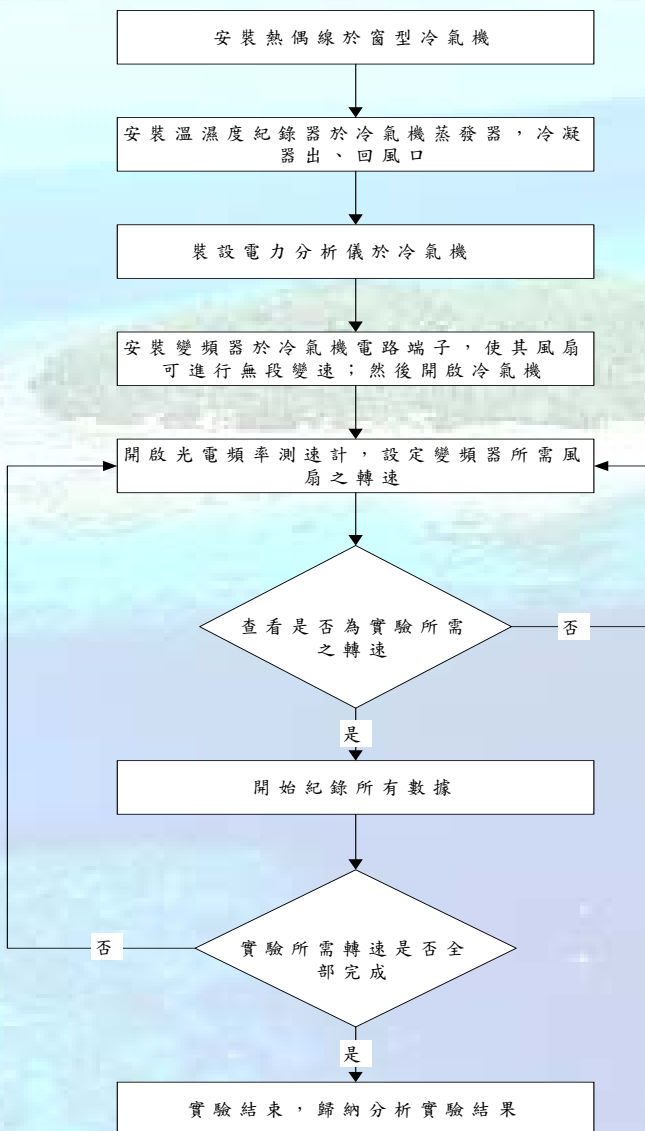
安裝熱偶線於窗型冷氣機

安裝溫濕度紀錄器於冷氣機蒸發器，冷凝器出、回風口

裝設電力分析儀於冷氣機

安裝變頻器於冷氣機電路端子，使其風扇可進行無段變速；然後開啟冷氣機

開啟光電頻率測速計，設定變頻器所需風扇之轉速

查看是否為實驗所需之轉速

否

是

開始紀錄所有數據

實驗所需轉速是否全部完成

否

是

實驗結束，歸納分析實驗結果